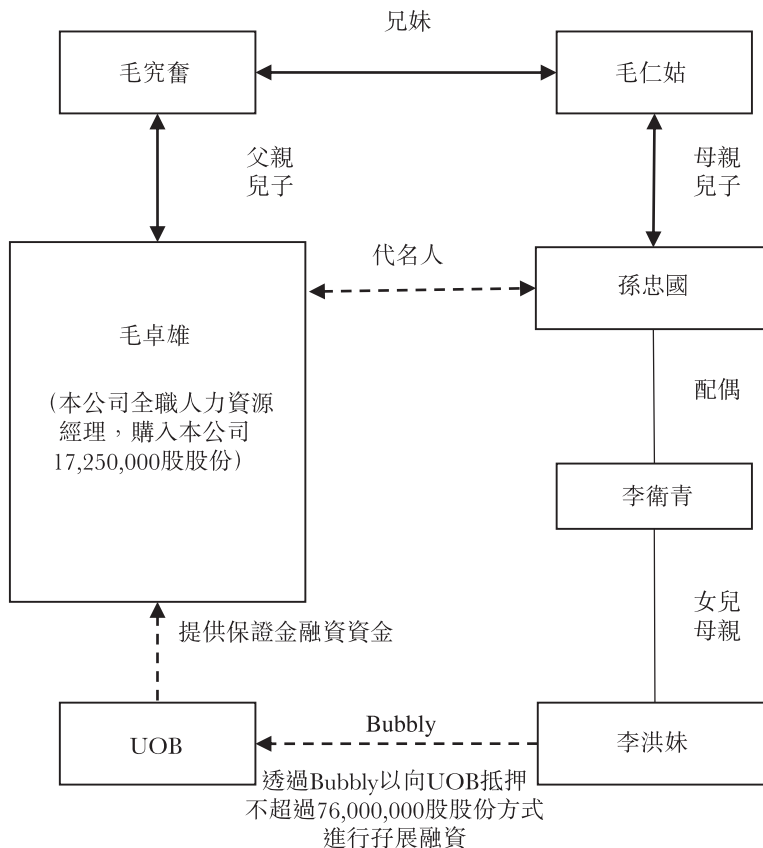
兄妹

毛究奮

毛仁姑

父親
兒子

母親
兒子

代名人

孫忠國

毛卓雄

(本公司全職人力資源經理，購入本公司17,250,000股股份)

配偶

李衛青

女兒
母親

提供保證金融資資金

Bubbly

UOB

李洪妹

透過Bubbly以向UOB抵押不超過76,000,000股股份方式進行孖展融資